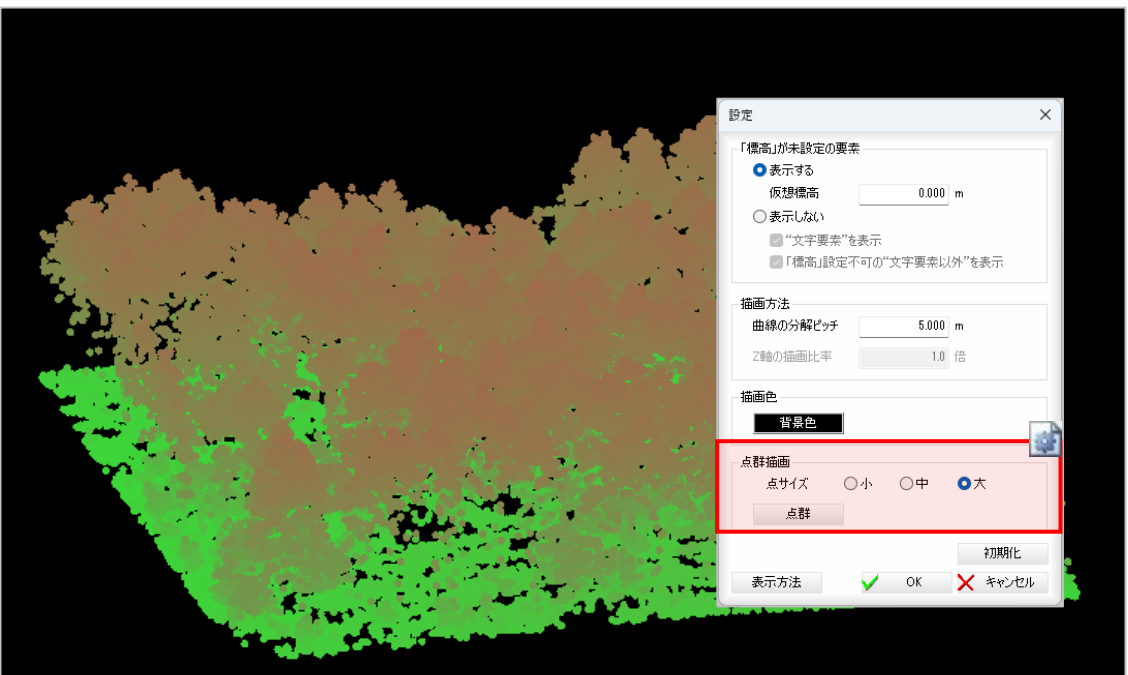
設定

「標高」が未設定の要素
表示する
仮想標高 0.000 m
表示しない
"文字要素"を表示
「標高」設定不可の"文字要素以外"を表示

描画方法
曲線の分解ピッチ 5.000 m
Z軸の描画比率 1.0 倍

描画色
背景色

点群描画
点サイズ 小 中 大
点群

初期化
表示方法 OK キャンセル